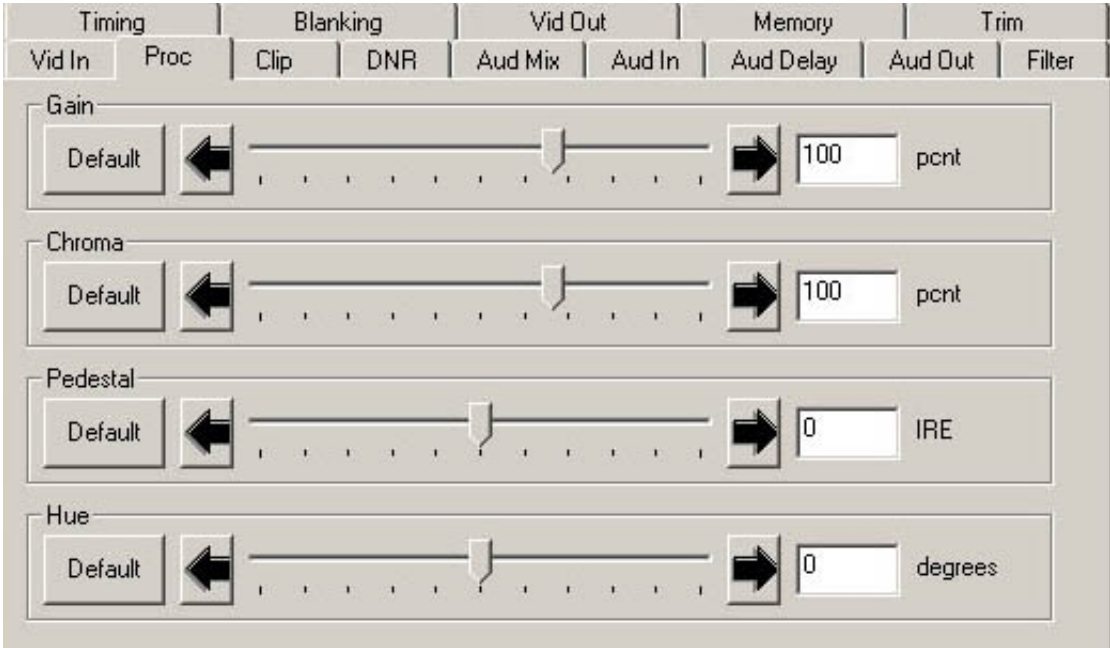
Timing | Blanking | Vid Out | Memory | Trim
Vid In | Proc | Clip | DNR | Aud Mix | Aud In | Aud Delay | Aud Out | Filter

Gain
Default
100
pcnt

Chroma
Default
100
pcnt

Pedestal
Default
0
IRE

Hue
Default
0
degrees